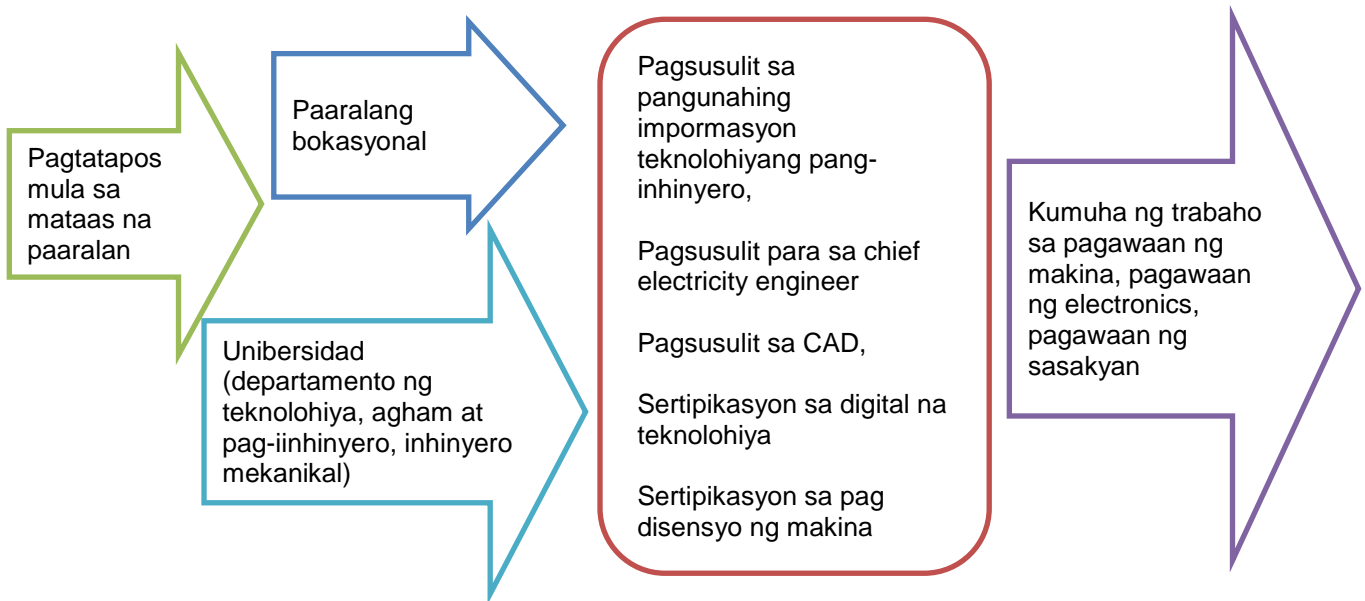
Pagtatapos mula sa mataas na paaralan

Paaralang bokasyonal

Unibersidad (departamento ng teknolohiya, agham at pag-iinhinyero, inhinyero mekanikal)

Pagsusulit sa pangunahing impormasyon teknolohiyang pang-inhinyero,

Pagsusulit para sa chief electricity engineer

Pagsusulit sa CAD,

Sertipikasyon sa digital na teknolohiya

Sertipikasyon sa pag disensyo ng makina

Kumuha ng trabaho sa pagawaan ng makina, pagawaan ng electronics, pagawaan ng sasakyan